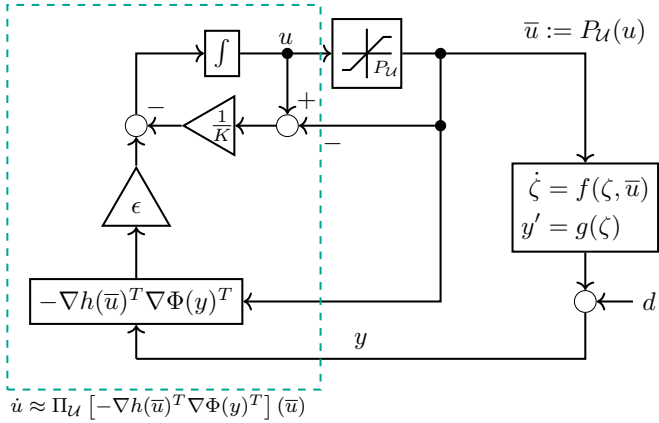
$\int$

$u$

$P_{\mathcal{U}}$

$\overline{u} := P_{\mathcal{U}}(u)$

$-$

$\frac{1}{K}$

$+$

$-$

$\epsilon$

$\dot{\zeta} = f(\zeta, \overline{u})$

$y' = g(\zeta)$

$-\nabla h(\overline{u})^T \nabla \Phi(y)^T$

$d$

$y$

$\dot{u} \approx \Pi_{\mathcal{U}} \left[ -\nabla h(\overline{u})^T \nabla \Phi(y)^T \right] (\overline{u})$